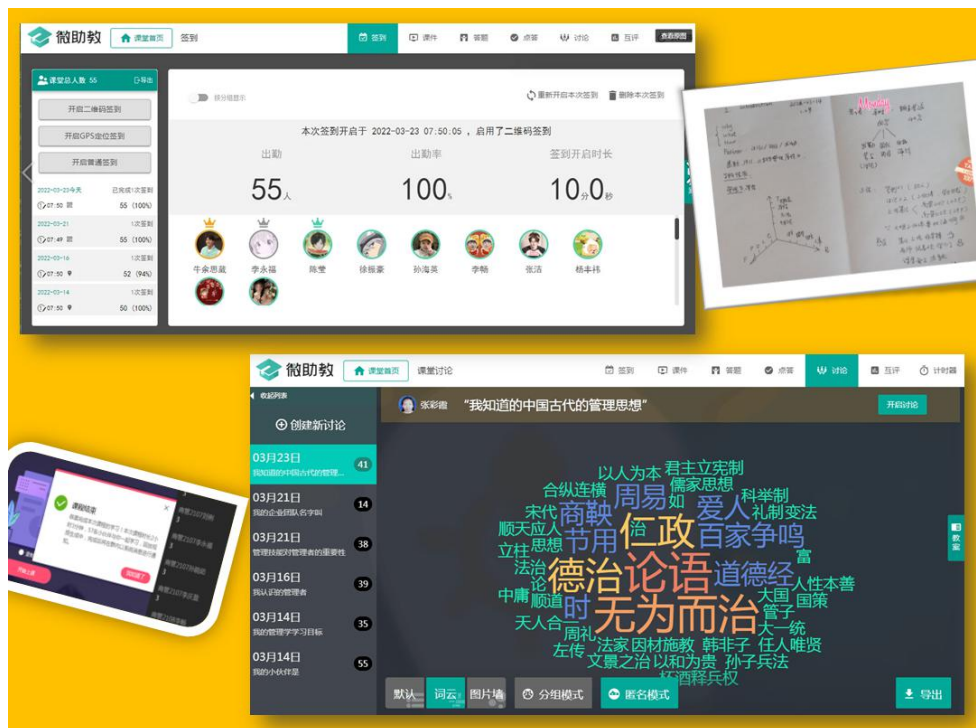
微助教 课堂首页 签到

签到 课件 答题 点答 讨论 互评 查看原图

课堂总人数 55 导出

开启二维码签到
开启GPS定位签到
开启普通签到

2022-03-23今天 已完成1次签到
07:50 55 (100%)
2022-03-21 1次签到
07:49 55 (100%)
2022-03-16 1次签到
07:50 52 (94%)
2022-03-14 1次签到
07:50 50 (100%)

按分组显示

重新开启本次签到 删除本次签到

本次签到开启于 2022-03-23 07:50:05 ，启用了二维码签到

出勤 55人
出勤率 100%
签到开启时长 10分0秒

牛余思葳 李永福 陈莹 徐振豪 孙海英 李畅 张洁 杨丰伟

微助教 课堂首页 课堂讨论

签到 课件 答题 点答 讨论 互评 计时器

收起列表

创建新讨论

03月23日 41
我知道的中国古代的管理...
03月21日 14
我的企业团队名字叫
03月21日 38
管理技能对管理者的重要性
03月16日 39
我认识的管理者
03月14日 35
我的管理学学习目标
03月14日 55
我的小伙伴是

张彩霞 "我知道的中国古代的管理思想"

开启讨论

以人为本 君主立宪制 合纵连横 周易 儒家思想 科举制 宋代 商鞅 如 爱人 礼制变法 顺天应人 仁政 百家争鸣 立柱 思想 节用 富 法治 德治 论语 道德经 人性本善 论 大国 国策 中庸 顺道 时 无为而治 管子 天人合一 周礼 大一统 左传 法家 因材施教 韩非子 任人唯贤 文景之治 以和为贵 孙子兵法 杯酒释兵权

默认 词云 图片墙 分组模式 匿名模式 导出

教室

课程结束